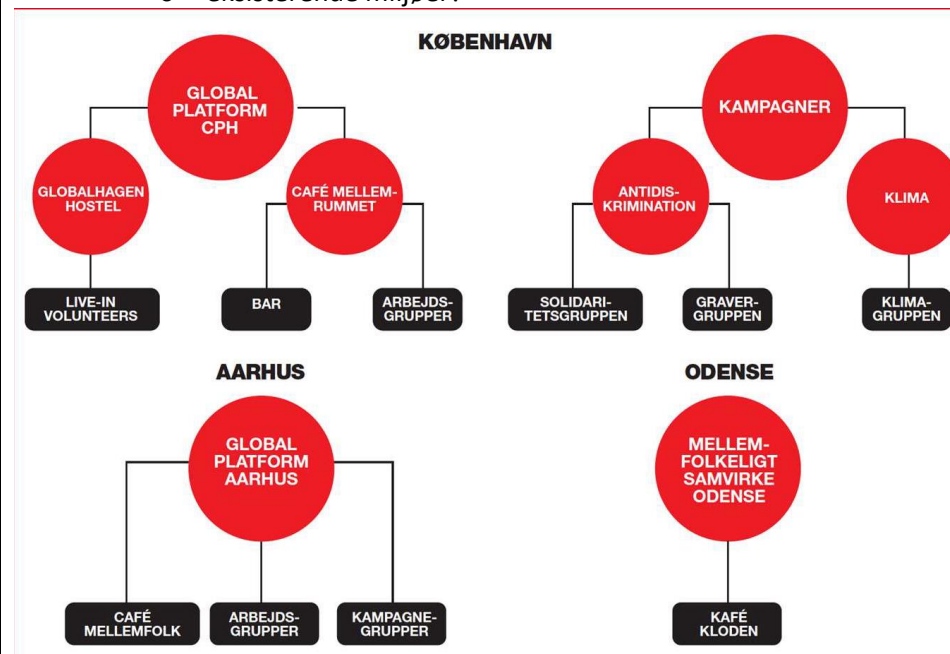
o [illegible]

KØBENHAVN

GLOBAL PLATFORM CPH

GLOBALHAGEN HOSTEL

CAFÉ MELLEMRUMMET

LIVE-IN VOLUNTEERS

BAR

ARBEJDSGRUPPER

KAMPAGNER

ANTIDISKRIMINATION

KLIMA

SOLIDARITETSGRUPPEN

GRAVERGRUPPEN

KLIMAGRUPPEN

AARHUS

GLOBAL PLATFORM AARHUS

CAFÉ MELLEMFOLK

ARBEJDSGRUPPER

KAMPAGNEGRUPPER

ODENSE

MELLEMFOLKELIGT SAMVIRKE ODENSE

KAFÉ KLODEN